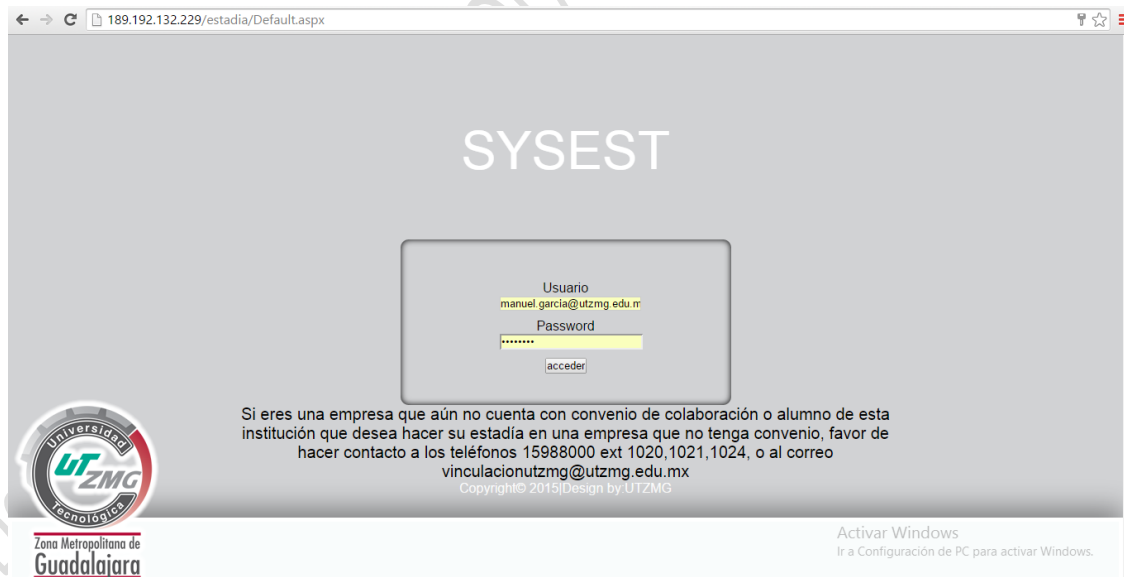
189.192.132.229/estadia/Default.aspx

SYSEST

Usuario
manuel.garcia@utzmg.edu.m
Password
••••••••
acceder

Si eres una empresa que aún no cuenta con convenio de colaboración o alumno de esta institución que desea hacer su estadía en una empresa que no tenga convenio, favor de hacer contacto a los teléfonos 15988000 ext 1020,1021,1024, o al correo vinculacionutzmg@utzmg.edu.mx

Copyright© 2015|Design by UTZMG

Universidad UT ZMG Tecnológica
Zona Metropolitana de
Guadalajara

Activar Windows
Ir a Configuración de PC para activar Windows.